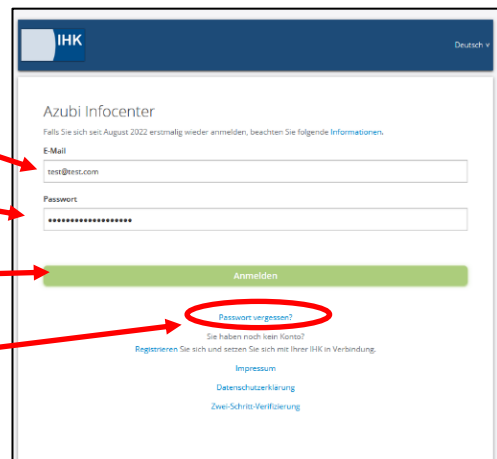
IHK

Deutsch

Azubi Infocenter

Falls Sie sich seit August 2022 erstmalig wieder anmelden, beachten Sie folgende Informationen.

E-Mail

test@test.com

Passwort

••••••••••••••••••

Anmelden

Passwort vergessen?

Sie haben noch kein Konto?

Registrieren Sie sich und setzen Sie sich mit Ihrer IHK in Verbindung.

Impressum

Datenschutzerklärung

Zwei-Schritt-Verifizierung